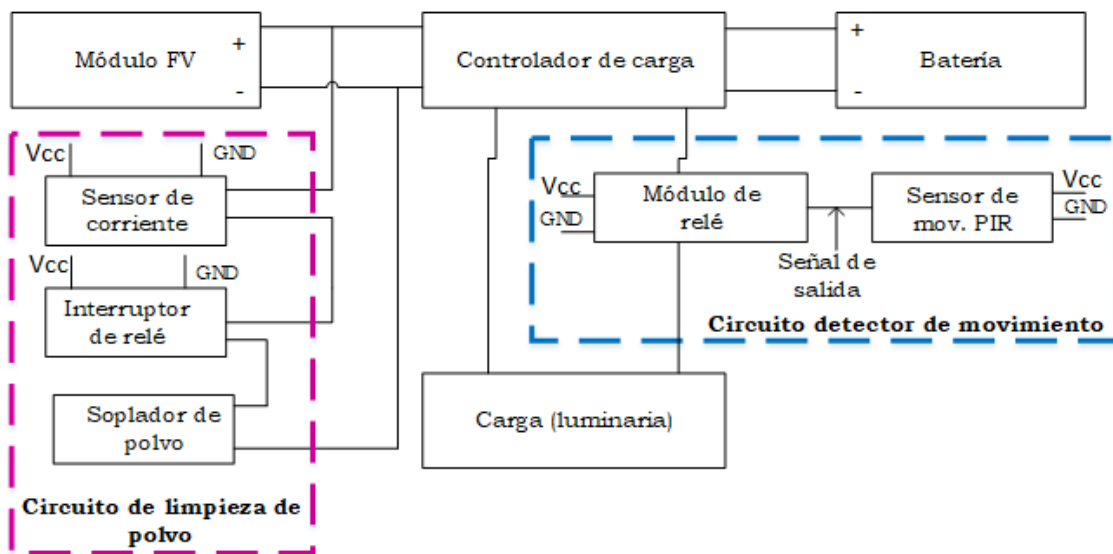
Módulo FV
+
-
Controlador de carga
+
-
Batería

Vcc
GND
Sensor de corriente
Vcc
GND
Interruptor de relé
Soplador de polvo
Circuito de limpieza de polvo

Vcc
GND
Módulo de relé
Sensor de mov. PIR
Vcc
GND
Señal de salida
Circuito detector de movimiento

Carga (luminaria)